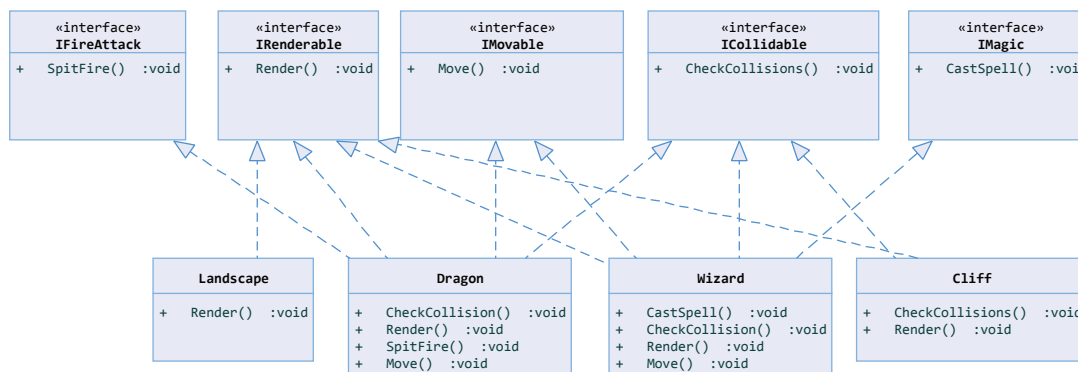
«interface»
IFireAttack

+ SpitFire() :void

«interface»
IRenderable

+ Render() :void

«interface»
IMovable

+ Move() :void

«interface»
ICollidable

+ CheckCollisions() :void

«interface»
IMagic

+ CastSpell() :voi

Landscape

+ Render() :void

Dragon

+ CheckCollision() :void
+ Render() :void
+ SpitFire() :void
+ Move() :void

Wizard

+ CastSpell() :void
+ CheckCollision() :void
+ Render() :void
+ Move() :void

Cliff

+ CheckCollisions() :voi
+ Render() :void